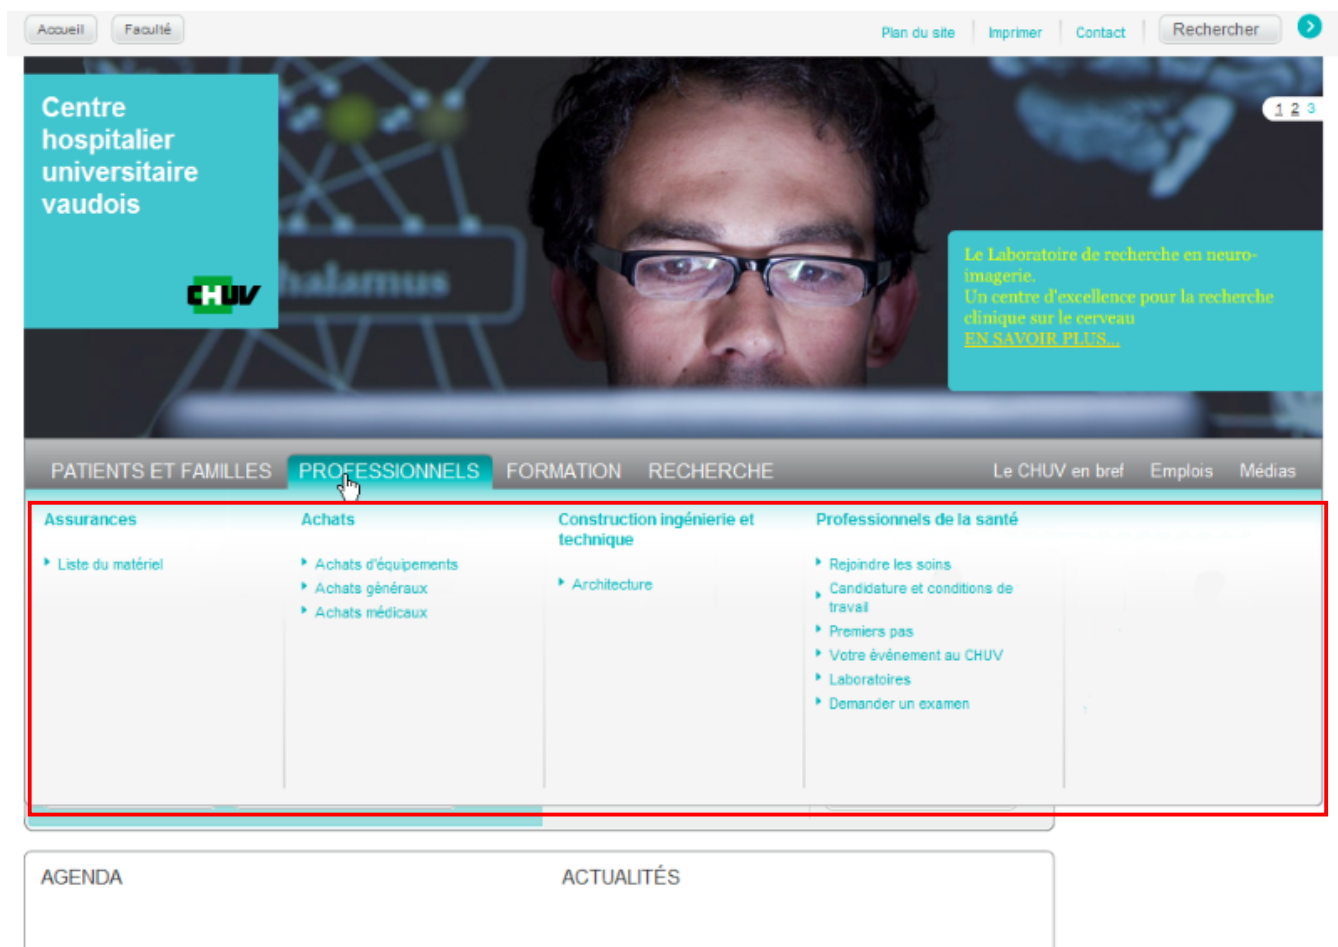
Accueil Faculté

Plan du site | Imprimer | Contact | Rechercher

Centre hospitalier universitaire vaudois

CHUV

thalamus

1 2 3

Le Laboratoire de recherche en neuro-imagerie.
Un centre d'excellence pour la recherche clinique sur le cerveau
EN SAVOIR PLUS...

PATIENTS ET FAMILLES PROFESSIONNELS FORMATION RECHERCHE Le CHUV en bref Emplois Médias

Assurances
Liste du matériel

Achats
Achats d'équipements
Achats généraux
Achats médicaux

Construction ingénierie et technique
Architecture

Professionnels de la santé
Rejoindre les soins
Candidature et conditions de travail
Premiers pas
Votre événement au CHUV
Laboratoires
Demander un examen

AGENDA

ACTUALITÉS